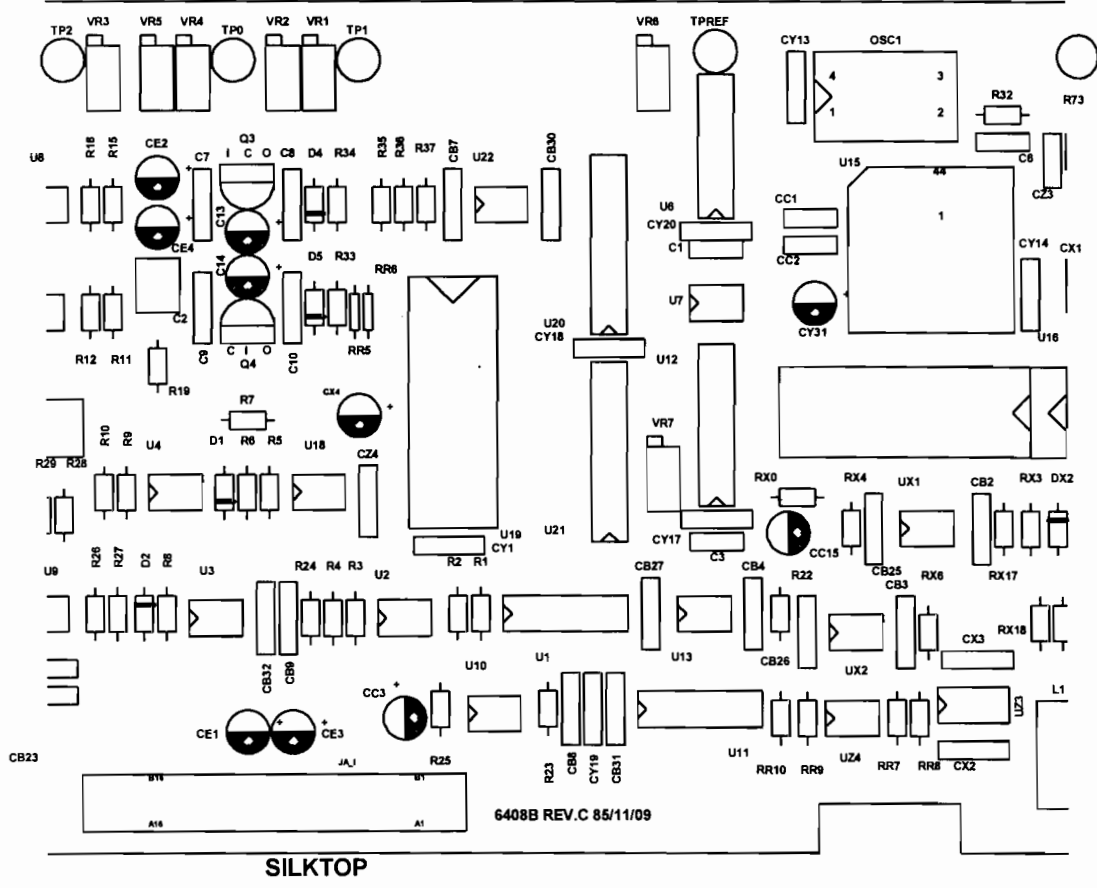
TP2 VR3 VR5 VR4 TP0 VR2 VR1 TP1 VR6 TPREF CY13 OSC1 R73

4 3
1 2
R32
C6
CZ3

U8 R18 R15 CE2 C7 Q3 I C O C8 D4 R34 R35 R36 R37 CB7 U22 CB30

C13 CE4 C14 D5 R33 RR6

U6 CY20 C1 CC1 CC2 U15 44 1 CY14 CX1

C2 C9 C I O Q4 C10 RR5

U7 CY31 U16

R12 R11 R19 U20 CY18 U12

CX4 R7 D1 R6 R5 R10 R9 U4 U18 VR7

R29 R28 CZ4 RX0 RX4 UX1 CB2 RX3 DX2

U19 CY1 U21 CY17 C3 CC15 CB25 RX17

R2 R1

U9 R26 R27 D2 R8 U3 R24 R4 R3 U2 CB27 CB4 R22 CB3 RX6 RX18

CB32 CB9 U13 CB26 UX2 CX3

CC3 U10 U1 L1

CE1 CE3 R23 CB8 CY19 CB31 U11 RR10 RR9 UZ4 RR7 RR8 CX2 UZ3

CB23 JA_I R25 B16 B1 A16 A1

6408B REV.C 85/11/09

SILKTOP